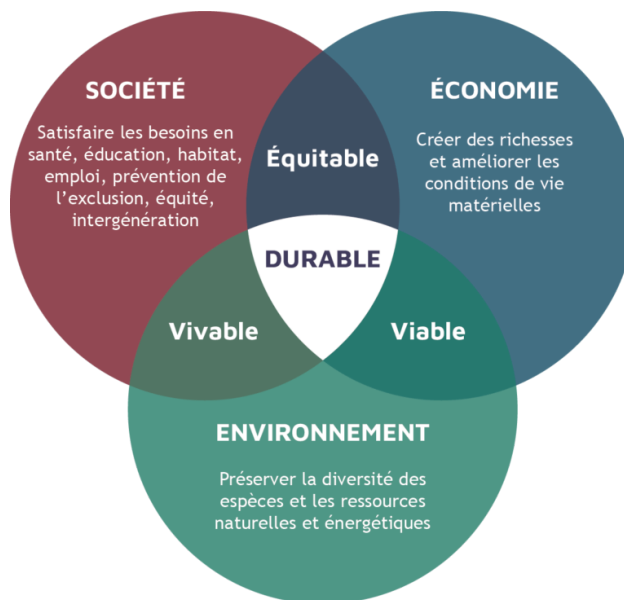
SOCIÉTÉ

Satisfaire les besoins en santé, éducation, habitat, emploi, prévention de l'exclusion, équité, intergénération

Équitable

ÉCONOMIE

Créer des richesses et améliorer les conditions de vie matérielles

DURABLE

Vivable

Viable

ENVIRONNEMENT

Préserver la diversité des espèces et les ressources naturelles et énergétiques